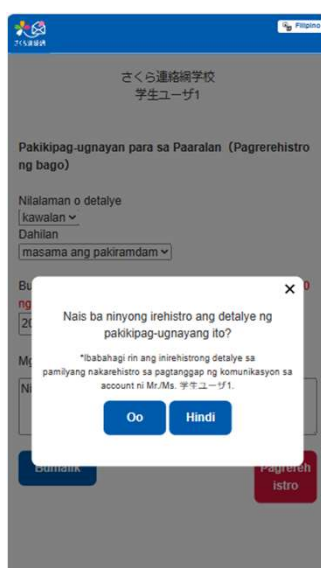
さくら連絡帳

Filipino

さくら連絡網学校
学生ユーザ1

Pakikipag-ugnayan para sa Paaralan（Pagrerehistro ng bago）

Nilalaman o detalye
kawalan

Dahilan
masama ang pakiramdam

Bu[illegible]
ng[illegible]
20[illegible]

M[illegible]
Ni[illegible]

×

Nais ba ninyong irehistro ang detalye ng pakikipag-ugnayang ito?

*Ibabahagi rin ang inirehistrong detalye sa pamilyang nakarehistro sa pagtanggap ng komunikasyon sa account ni Mr./Ms. 学生ユーザ1.

Oo

Hindi

Bumalik

Pagrerehistro